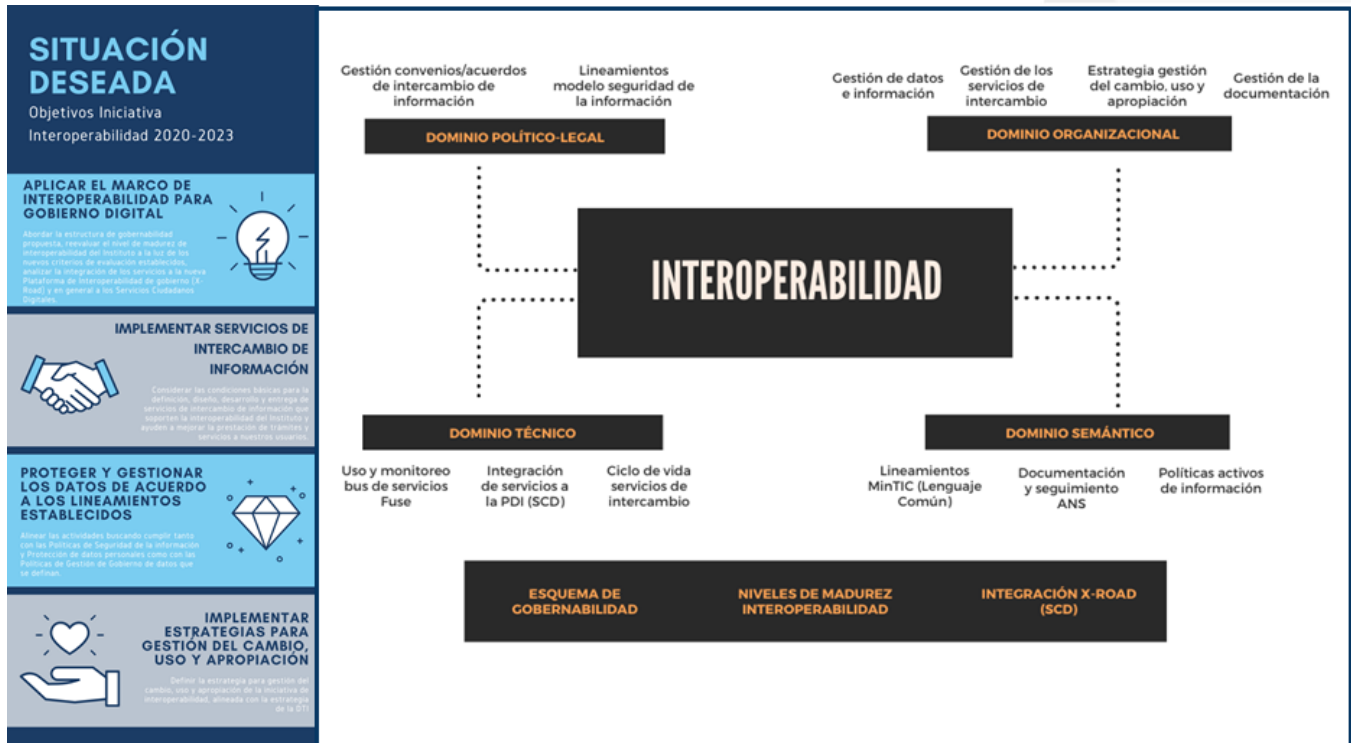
SITUACIÓN DESEADA

Objetivos Iniciativa Interoperabilidad 2020-2023

APLICAR EL MARCO DE INTEROPERABILIDAD PARA GOBIERNO DIGITAL

Abordar la estructura de gobernabilidad propuesta, reevaluar el nivel de madurez de interoperabilidad del Instituto a la luz de los nuevos criterios de evaluación establecidos, analizar la integración de los servicios a la nueva Plataforma de interoperabilidad de gobierno (X-Road) y en general a los Servicios Ciudadanos Digitales.

IMPLEMENTAR SERVICIOS DE INTERCAMBIO DE INFORMACIÓN

Considerar las condiciones básicas para la definición, diseño, desarrollo y entrega de servicios de intercambio de información que soporten la interoperabilidad del Instituto y ayuden a mejorar la prestación de trámites y servicios a nuestros usuarios.

PROTEGER Y GESTIONAR LOS DATOS DE ACUERDO A LOS LINEAMIENTOS ESTABLECIDOS

Alinear las actividades buscando cumplir tanto con las Políticas de Seguridad de la información y Protección de datos personales como con las Políticas de Gestión de Gobierno de datos que se definan.

IMPLEMENTAR ESTRATEGIAS PARA GESTIÓN DEL CAMBIO, USO Y APROPIACIÓN

Definir la estrategia para gestión del cambio, uso y apropiación de la iniciativa de interoperabilidad, alineada con la estrategia de la OTI

Gestión convenios/acuerdos de intercambio de información

Lineamientos modelo seguridad de la información

DOMINIO POLÍTICO-LEGAL

Gestión de datos e información

Gestión de los servicios de intercambio

Estrategia gestión del cambio, uso y apropiación

Gestión de la documentación

DOMINIO ORGANIZACIONAL

INTEROPERABILIDAD

DOMINIO TÉCNICO

DOMINIO SEMÁNTICO

Uso y monitoreo bus de servicios Fuse

Integración de servicios a la PDI (SCD)

Ciclo de vida servicios de intercambio

Lineamientos MinTIC (Lenguaje Común)

Documentación y seguimiento ANS

Políticas activos de información

ESQUEMA DE GOBERNABILIDAD

NIVELES DE MADUREZ INTEROPERABILIDAD

INTEGRACIÓN X-ROAD (SCD)